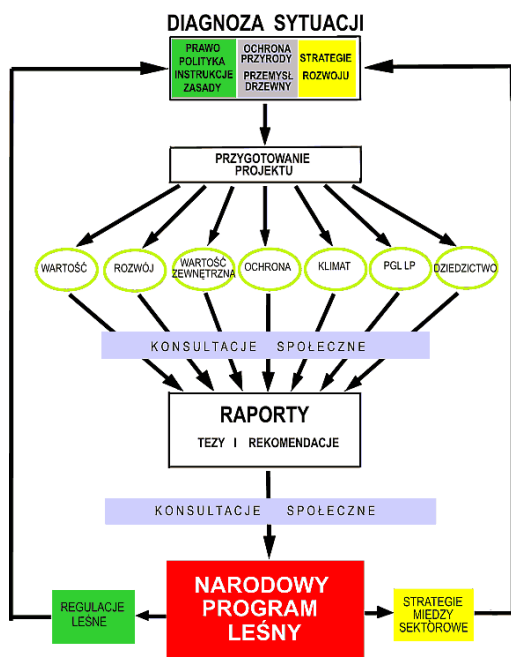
DIAGNOZA SYTUACJI

PRAWO POLITYKA INSTRUKCJE ZASADY

OCHRONA PRZYRODY PRZEMYSŁ DRZEWNY

STRATEGIE ROZWOJU

PRZYGOTOWANIE PROJEKTU

WARTOŚĆ

ROZWÓJ

WARTOŚĆ ZEWNĘTRZNA

OCHRONA

KLIMAT

PGL LP

DZIEDZICTWO

KONSULTACJE SPOŁECZNE

RAPORTY

TEZY I REKOMENDACJE

KONSULTACJE SPOŁECZNE

REGULACJE LEŚNE

NARODOWY PROGRAM LEŚNY

STRATEGIE MIĘDZY SEKTOROWE